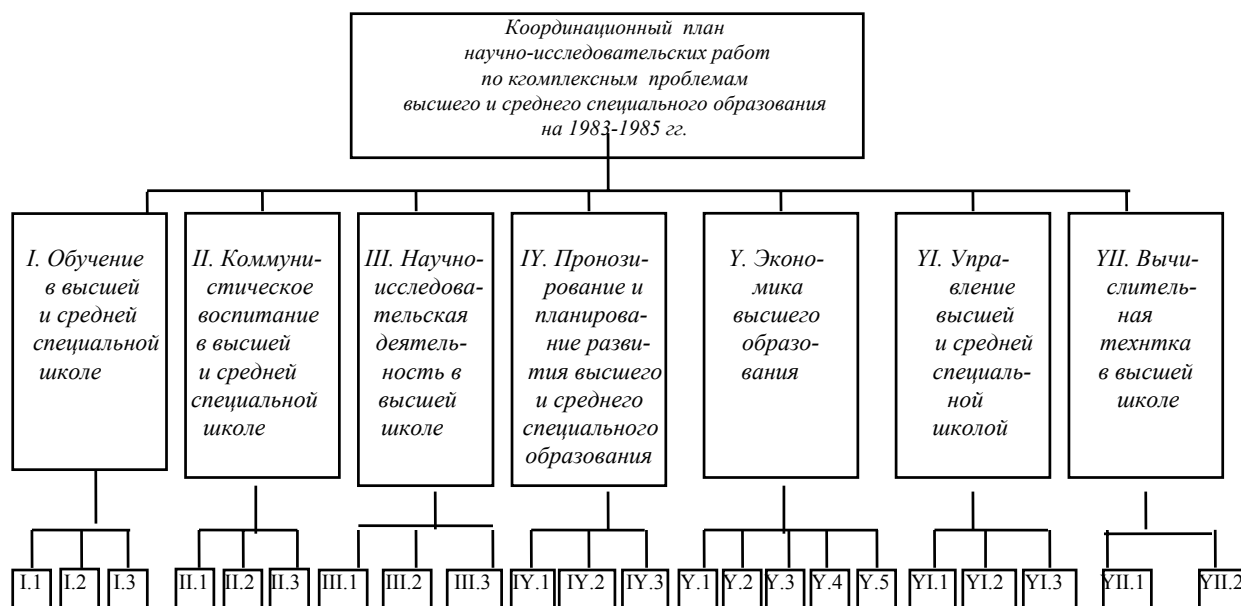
Координационный план научно-исследовательских работ по кгомплексным проблемам высшего и среднего специального образования на 1983-1985 гг.

I. Обучение в высшей и средней специальной школе

II. Коммунистическое воспитание в высшей и средней специальной школе

III. Научноисследовательская деятельность в высшей школе

IY. Пронозирование и планирование развития высшего и среднего специального образования

Y. Экономика высшего образования

YI. Управление высшей и средней специальной школой

YII. Вычислительная технтка в высшей школе

I.1 I.2 I.3 II.1 II.2 II.3 III.1 III.2 III.3 IY.1 IY.2 IY.3 Y.1 Y.2 Y.3 Y.4 Y.5 YI.1 YI.2 YI.3 YII.1 YII.2